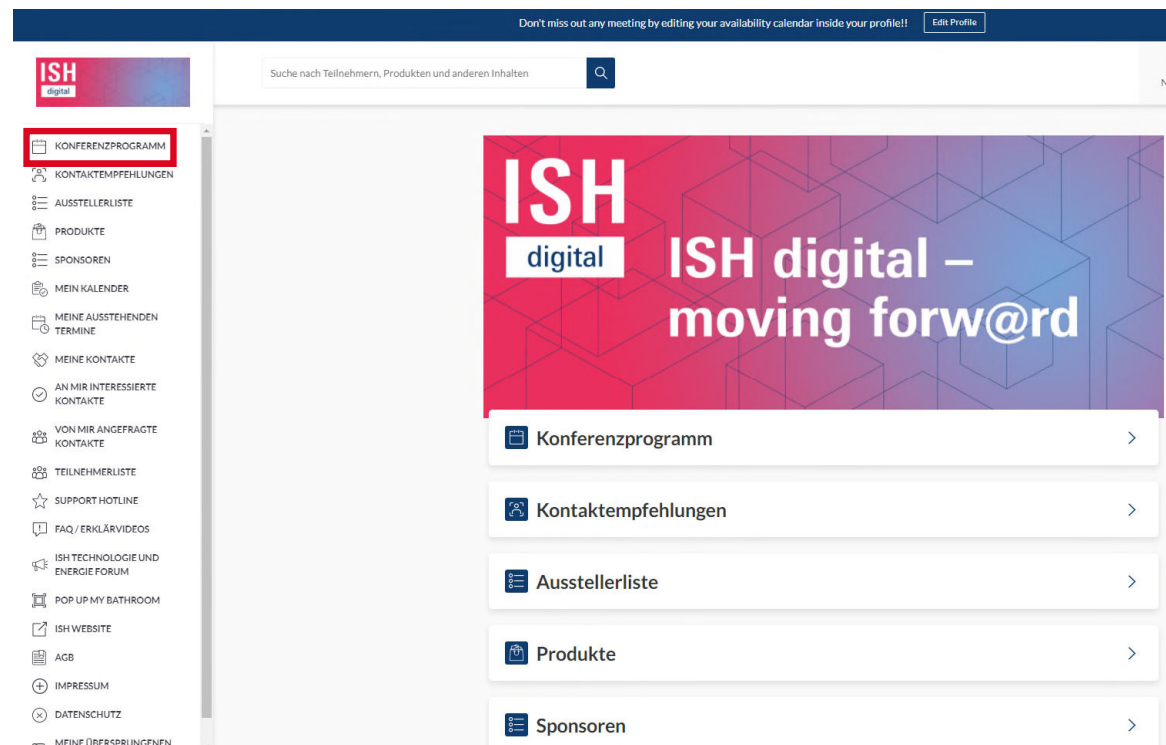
Don't miss out any meeting by editing your availability calendar inside your profile!! Edit Profile

ISH digital

Suche nach Teilnehmern, Produkten und anderen Inhalten

KONFERENZPROGRAMM
KONTAKTEMPFEHLUNGEN
AUSSTELLERLISTE
PRODUKTE
SPONSOREN
MEIN KALENDER
MEINE AUSSTEHENDEN TERMINE
MEINE KONTAKTE
AN MIR INTERESSIERTE KONTAKTE
VON MIR ANGEFRAGTE KONTAKTE
TEILNEHMERLISTE
SUPPORT HOTLINE
FAQ / ERKLÄRVIDEOS
ISH TECHNOLOGIE UND ENERGIE FORUM
POP UP MY BATHROOM
ISH WEBSITE
AGB
IMPRESSUM
DATENSCHUTZ
MEINE ÜBERSPRUNGENEN

ISH digital

ISH digital – moving forw@rd

Konferenzprogramm

Kontaktempfehlungen

Ausstellerliste

Produkte

Sponsoren